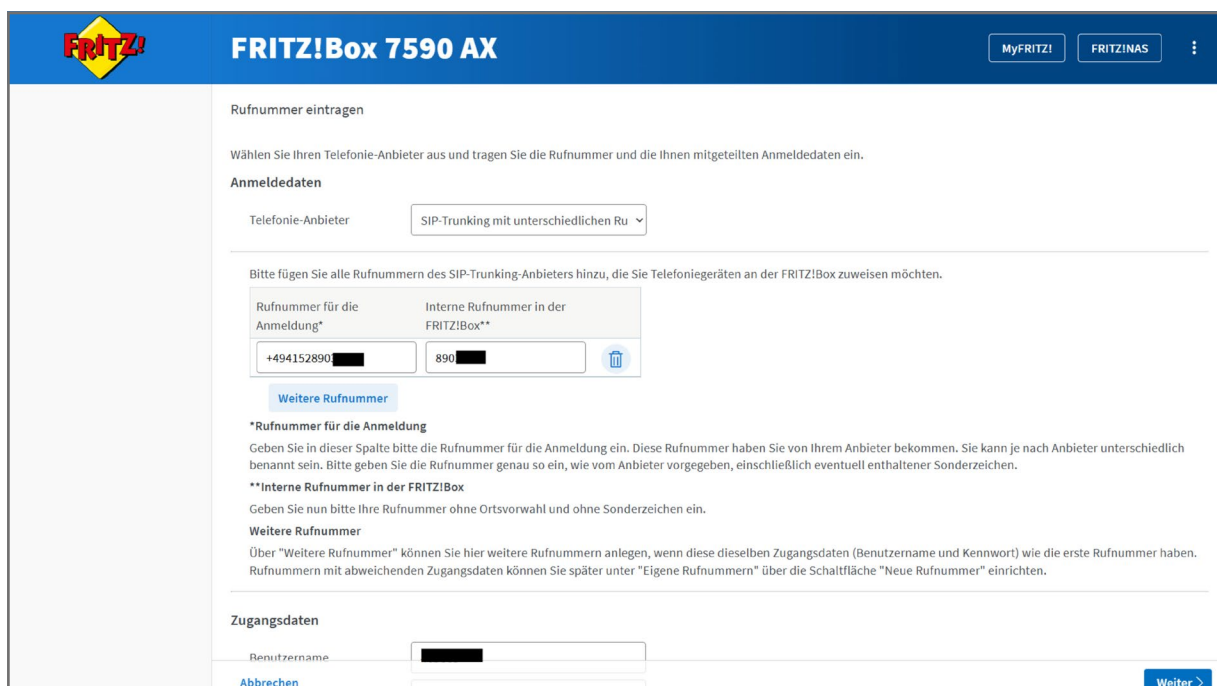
FRITZ!

FRITZ!Box 7590 AX

MyFRITZ! FRITZ!NAS

Rufnummer eintragen

Wählen Sie Ihren Telefonie-Anbieter aus und tragen Sie die Rufnummer und die Ihnen mitgeteilten Anmeldedaten ein.

Anmeldedaten

Telefonie-Anbieter SIP-Trunking mit unterschiedlichen Ru

Bitte fügen Sie alle Rufnummern des SIP-Trunking-Anbieters hinzu, die Sie Telefoniegeräten an der FRITZ!Box zuweisen möchten.

| Rufnummer für die Anmeldung* | Interne Rufnummer in der FRITZ!Box** |
|---|---|
| +494152890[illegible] | 890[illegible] |

Weitere Rufnummer

*Rufnummer für die Anmeldung

Geben Sie in dieser Spalte bitte die Rufnummer für die Anmeldung ein. Diese Rufnummer haben Sie von Ihrem Anbieter bekommen. Sie kann je nach Anbieter unterschiedlich benannt sein. Bitte geben Sie die Rufnummer genau so ein, wie vom Anbieter vorgegeben, einschließlich eventuell enthaltener Sonderzeichen.

**Interne Rufnummer in der FRITZ!Box

Geben Sie nun bitte Ihre Rufnummer ohne Ortsvorwahl und ohne Sonderzeichen ein.

Weitere Rufnummer

Über "Weitere Rufnummer" können Sie hier weitere Rufnummern anlegen, wenn diese dieselben Zugangsdaten (Benutzername und Kennwort) wie die erste Rufnummer haben. Rufnummern mit abweichenden Zugangsdaten können Sie später unter "Eigene Rufnummern" über die Schaltfläche "Neue Rufnummer" einrichten.

Zugangsdaten

Benutzername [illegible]

Abbrechen

Weiter